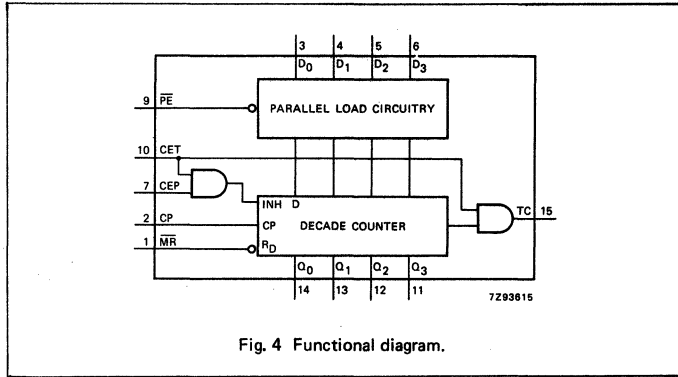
3 4 5 6
$D_0$ $D_1$ $D_2$ $D_3$

9 $\overline{PE}$

PARALLEL LOAD CIRCUITRY

10 CET

7 CEP

INH D

2 CP

CP

DECADE COUNTER

TC 15

1 $\overline{MR}$

$R_D$

$Q_0$ $Q_1$ $Q_2$ $Q_3$
14 13 12 11

7Z93615

Fig. 4 Functional diagram.